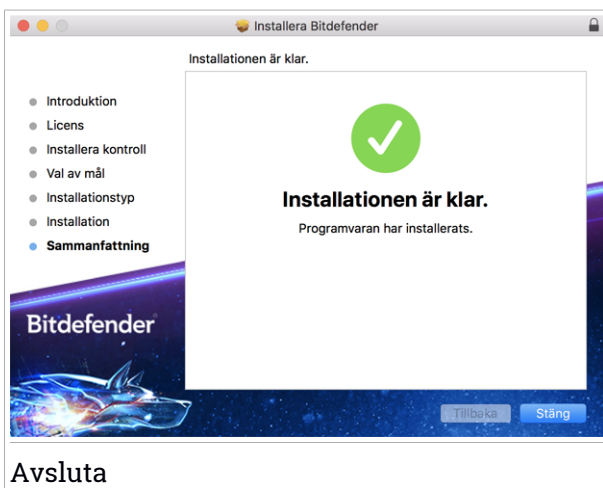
Installera Bitdefender

Installationen är klar.

Introduktion
Licens
Installera kontroll
Val av mål
Installationstyp
Installation
Sammanfattning

Installationen är klar.

Programvaran har installerats.

Bitdefender

Tillbaka
Stäng

Avsluta